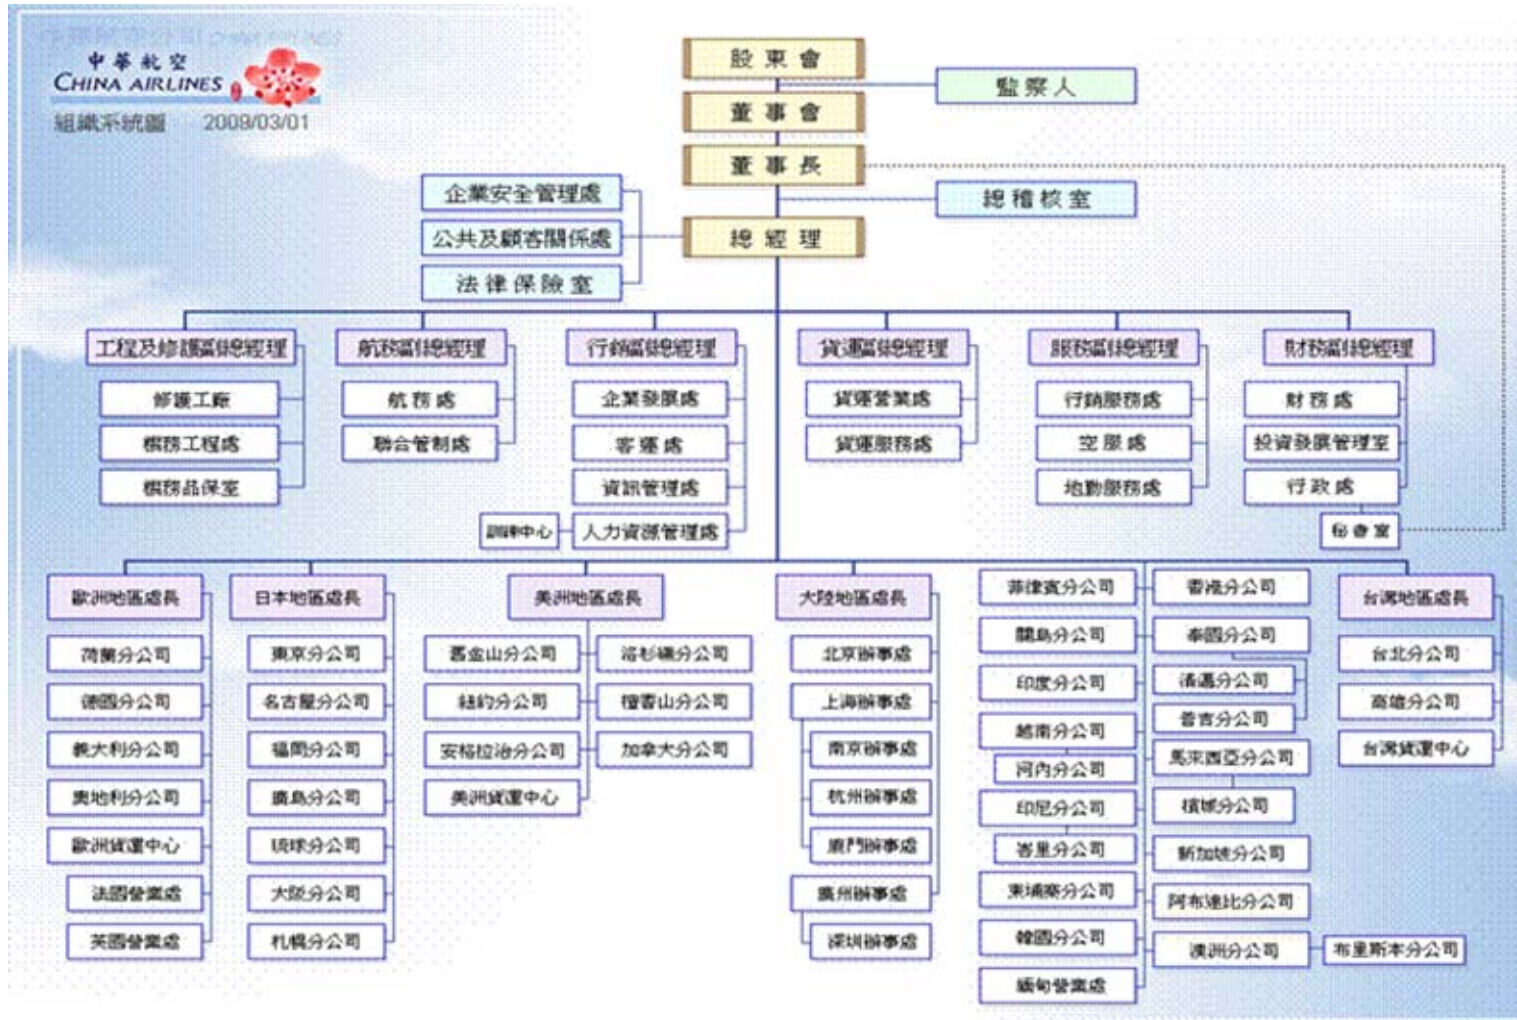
中華航空
CHINA AIRLINES
組織系統圖 2009/03/01

股東會
監察人
董事會
董事長
總稽核室
企業安全管理處
公共及顧客關係處
法律保險室
總經理

工程及修護副總經理
修護工廠
機務工程處
機務品保室

航務副總經理
航務處
聯合管制處

行銷副總經理
企業發展處
客運處
資訊管理處
訓練中心
人力資源管理處

貨運副總經理
貨運營業處
貨運服務處

服務副總經理
行銷服務處
空服處
地勤服務處

財務副總經理
財務處
投資發展管理室
行政處
秘書室

歐洲地區處長
荷蘭分公司
德國分公司
義大利分公司
奧地利分公司
歐洲貨運中心
法國營業處
英國營業處

日本地區處長
東京分公司
名古屋分公司
福岡分公司
廣島分公司
琉球分公司
大阪分公司
札幌分公司

美洲地區處長
舊金山分公司
洛杉磯分公司
紐約分公司
檀香山分公司
安格拉治分公司
加拿大分公司
美洲貨運中心

大陸地區處長
北京辦事處
上海辦事處
南京辦事處
杭州辦事處
廈門辦事處
廣州辦事處
深圳辦事處

菲律賓分公司
關島分公司
印度分公司
越南分公司
河內分公司
印尼分公司
峇里分公司
柬埔寨分公司
韓國分公司
緬甸營業處

香港分公司
泰國分公司
清邁分公司
普吉分公司
馬來西亞分公司
檳城分公司
新加坡分公司
阿布達比分公司
澳洲分公司
布里斯本分公司

台灣地區處長
台北分公司
高雄分公司
台灣貨運中心